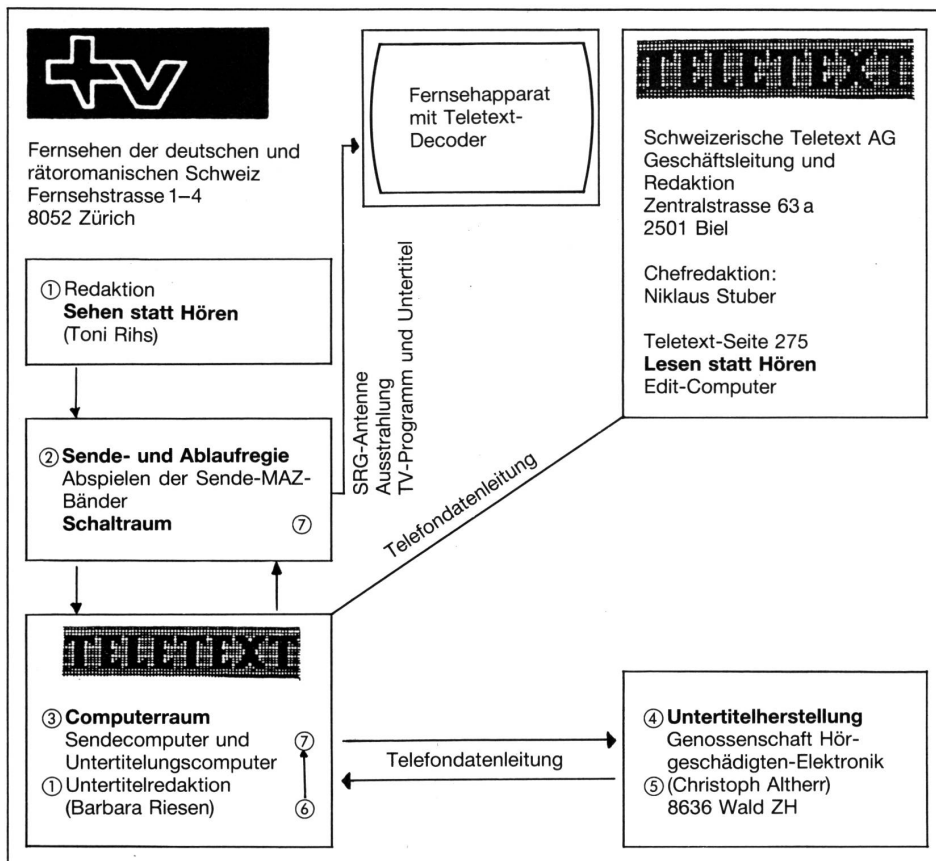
+V

Fernsehen der deutschen und rätoromanischen Schweiz
Fernsehstrasse 1–4
8052 Zürich

Fernsehapparat mit Teletext-Decoder

TELETEXT

Schweizerische Teletext AG
Geschäftsleitung und Redaktion
Zentralstrasse 63 a
2501 Biel

Chefredaktion:
Niklaus Stuber

Teletext-Seite 275
**Lesen statt Hören**
Edit-Computer

① Redaktion
**Sehen statt Hören**
(Toni Rihs)

SRG-Antenne
Ausstrahlung
TV-Programm und Untertitel

② **Sende- und Ablaufregie**
Abspielen der Sende-MAZ-Bänder
**Schaltraum** ⑦

Telefondatenleitung

TELETEXT

③ **Computerraum**
Sendecomputer und Untertitelungscomputer ⑦
① Untertitelredaktion
(Barbara Riesen) ⑥

Telefondatenleitung

④ **Untertitelherstellung**
Genossenschaft Hörgeschädigten-Elektronik
⑤ (Christoph Altherr)
8636 Wald ZH